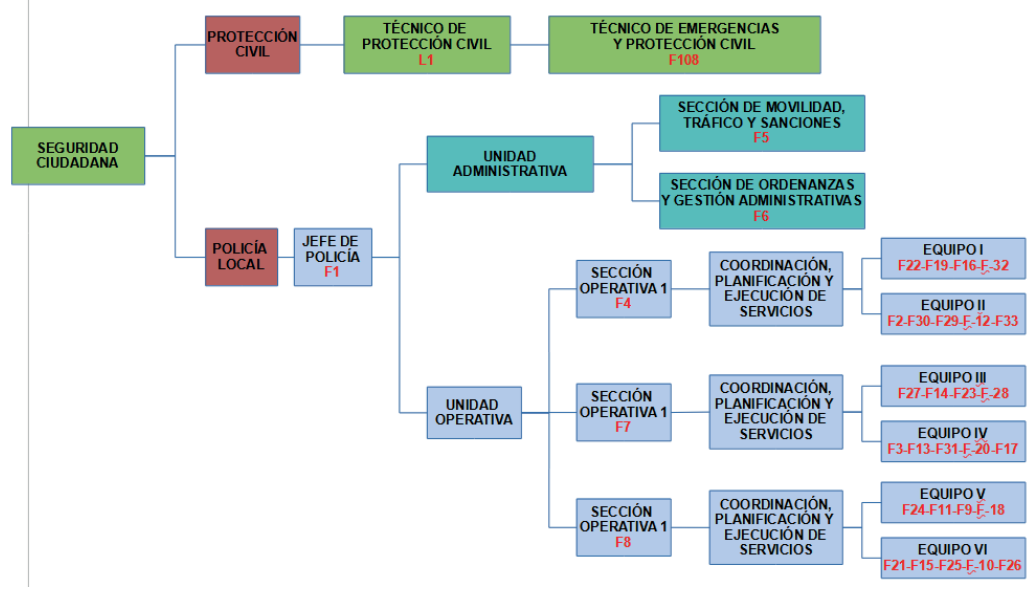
SEGURIDAD CIUDADANA

PROTECCIÓN CIVIL

TÉCNICO DE PROTECCIÓN CIVIL
L1

TÉCNICO DE EMERGENCIAS Y PROTECCIÓN CIVIL
F108

POLICÍA LOCAL

JEFE DE POLICÍA
F1

UNIDAD ADMINISTRATIVA

SECCIÓN DE MOVILIDAD, TRÁFICO Y SANCIONES
F5

SECCIÓN DE ORDENANZAS Y GESTIÓN ADMINISTRATIVAS
F6

UNIDAD OPERATIVA

SECCIÓN OPERATIVA 1
F4

COORDINACIÓN, PLANIFICACIÓN Y EJECUCIÓN DE SERVICIOS

EQUIPO I
F22-F19-F16-F-32

EQUIPO II
F2-F30-F29-F-12-F33

SECCIÓN OPERATIVA 1
F7

COORDINACIÓN, PLANIFICACIÓN Y EJECUCIÓN DE SERVICIOS

EQUIPO III
F27-F14-F23-F-28

EQUIPO IV
F3-F13-F31-F-20-F17

SECCIÓN OPERATIVA 1
F8

COORDINACIÓN, PLANIFICACIÓN Y EJECUCIÓN DE SERVICIOS

EQUIPO V
F24-F11-F9-F-18

EQUIPO VI
F21-F15-F25-F-10-F26